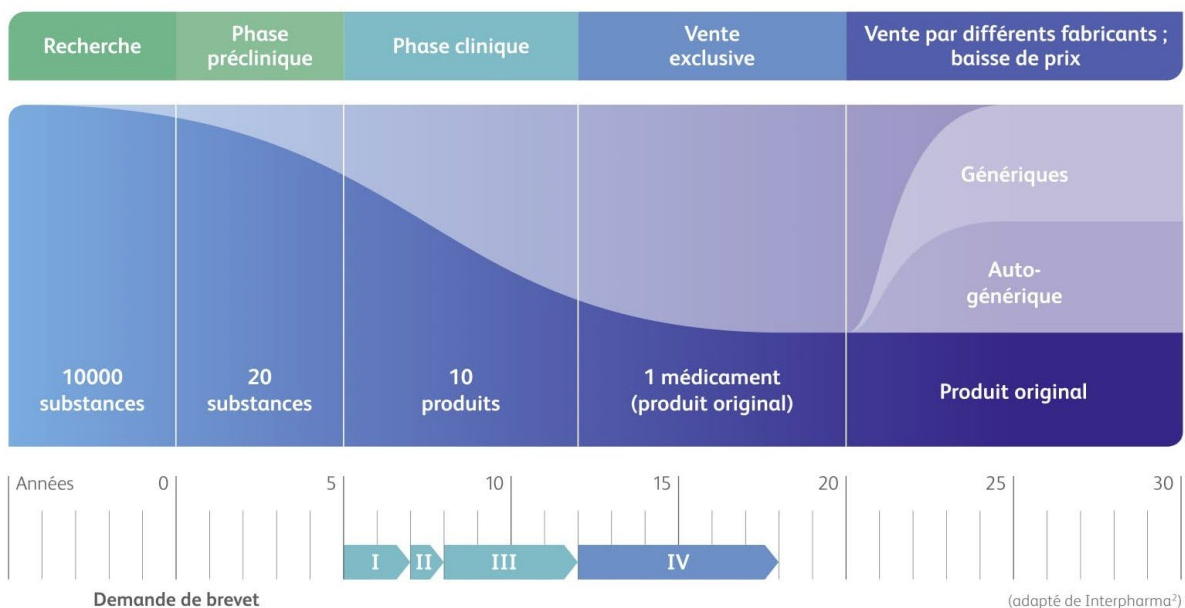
Recherche

Phase préclinique

Phase clinique

Vente exclusive

Vente par différents fabricants ; baisse de prix

Génériques

Auto-générique

10000 substances

20 substances

10 produits

1 médicament (produit original)

Produit original

Années 0 5 10 15 20 25 30

I II III IV

Demande de brevet

(adapté de Interpharma$^{2}$)